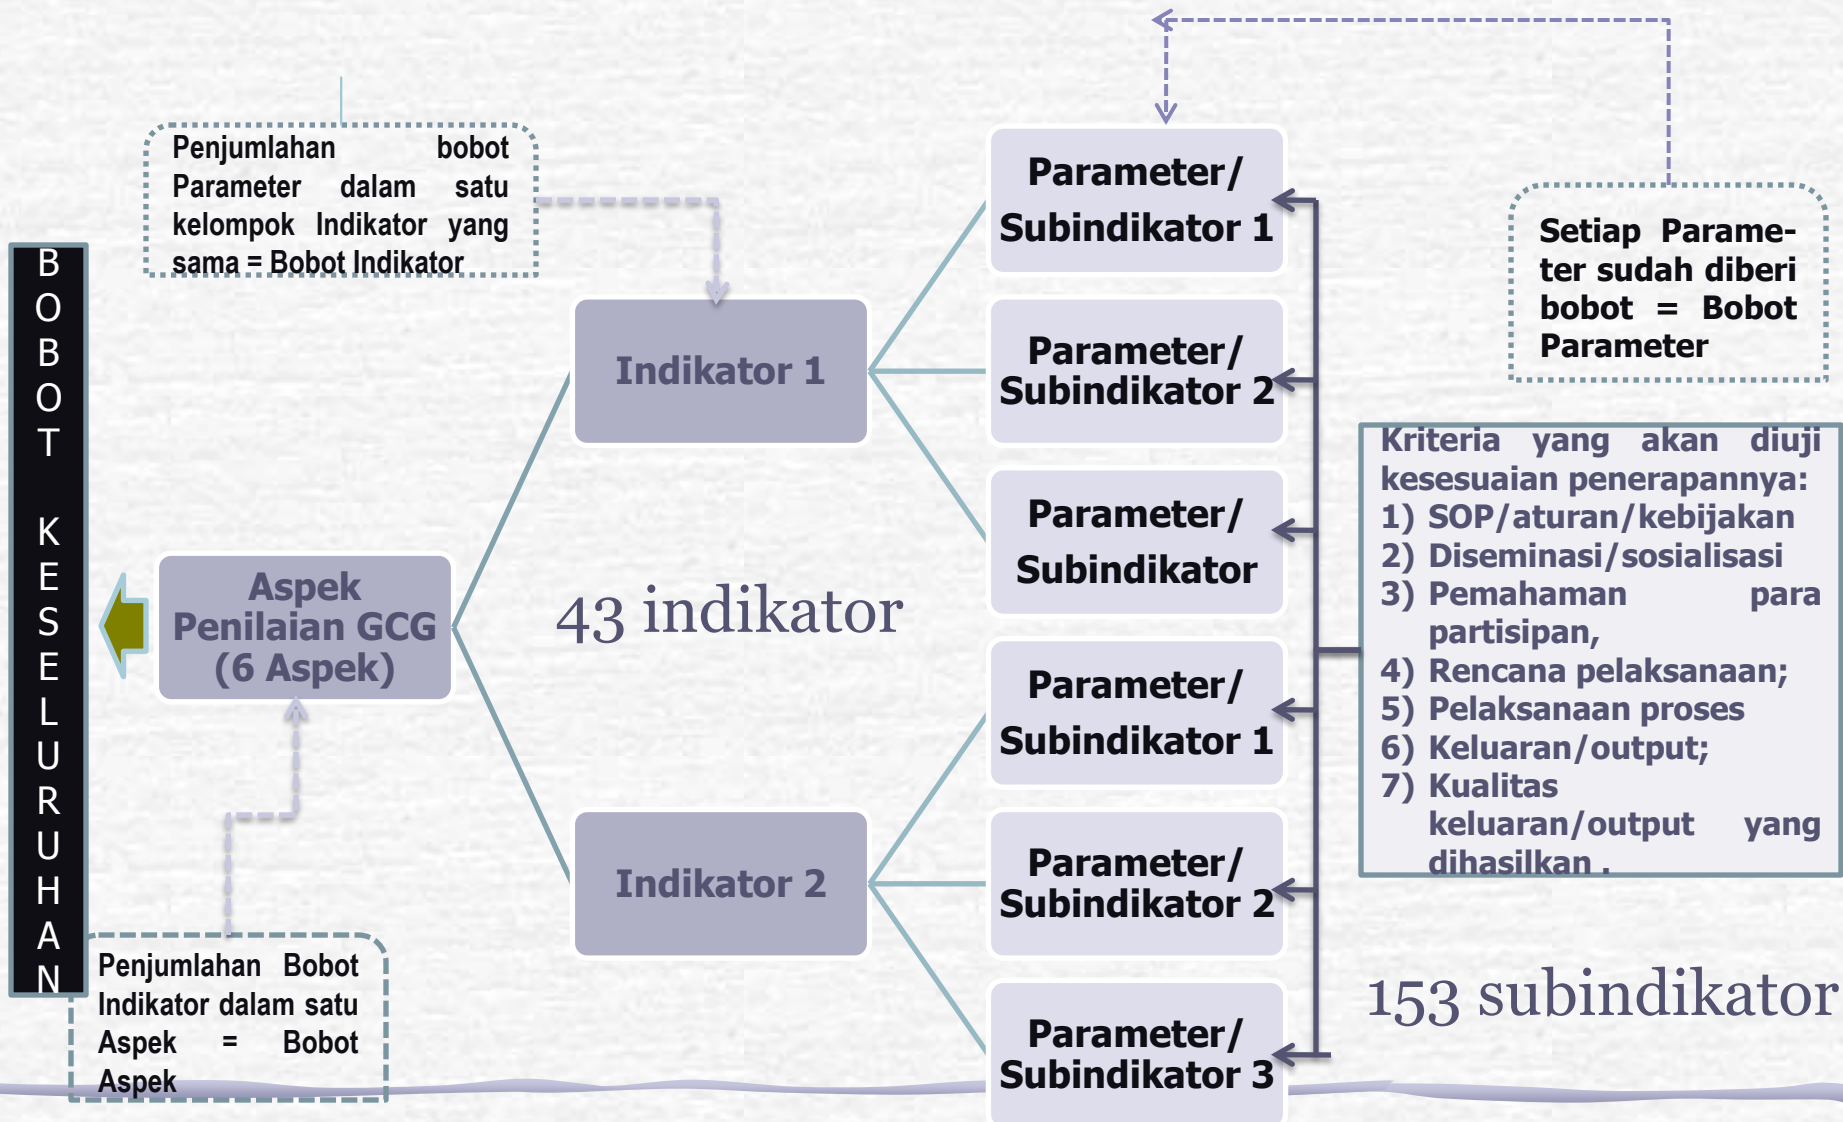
BOBOT KESELURUHAN

Penjumlahan bobot Parameter dalam satu kelompok Indikator yang sama = Bobot Indikator

Indikator 1

Parameter/ Subindikator 1

Parameter/ Subindikator 2

Parameter/ Subindikator

Setiap Parameter sudah diberi bobot = Bobot Parameter

Kriteria yang akan diuji kesesuaian penerapannya:
1) SOP/aturan/kebijakan
2) Diseminasi/sosialisasi
3) Pemahaman para partisipan,
4) Rencana pelaksanaan;
5) Pelaksanaan proses
6) Keluaran/output;
7) Kualitas keluaran/output yang dihasilkan .

Aspek Penilaian GCG (6 Aspek)

43 indikator

Parameter/ Subindikator 1

Indikator 2

Parameter/ Subindikator 2

Parameter/ Subindikator 3

153 subindikator

Penjumlahan Bobot Indikator dalam satu Aspek = Bobot Aspek